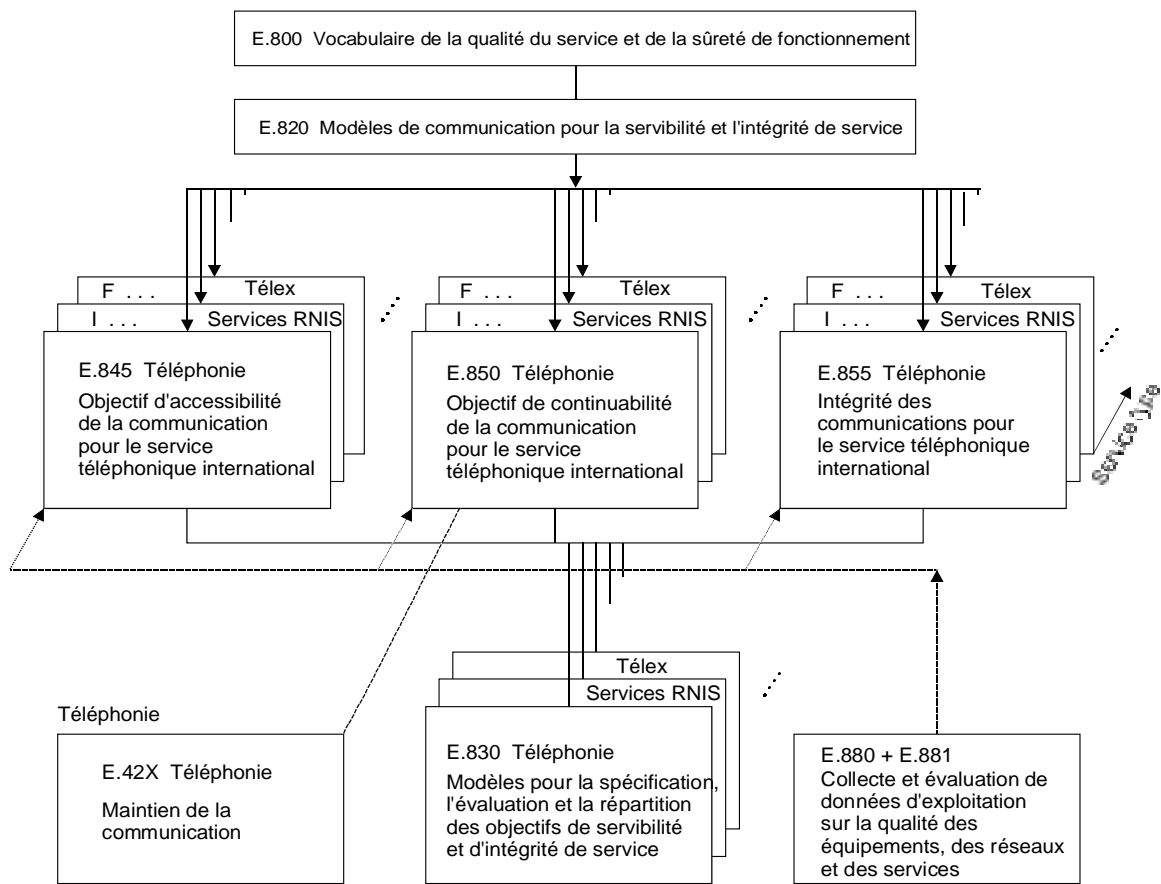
E.800 Vocabulaire de la qualité du service et de la sûreté de fonctionnement

E.820 Modèles de communication pour la servibilité et l'intégrité de service

F . . . Télex
I . . . Services RNIS
E.845 Téléphonie
Objectif d'accessibilité de la communication pour le service téléphonique international

F . . . Télex
I . . . Services RNIS
E.850 Téléphonie
Objectif de continuabilité de la communication pour le service téléphonique international

F . . . Télex
I . . . Services RNIS
E.855 Téléphonie
Intégrité des communications pour le service téléphonique international

Service Life

Téléphonie
E.42X Téléphonie
Maintien de la communication

Télex
Services RNIS
E.830 Téléphonie
Modèles pour la spécification, l'évaluation et la répartition des objectifs de servibilité et d'intégrité de service

E.880 + E.881
Collecte et évaluation de données d'exploitation sur la qualité des équipements, des réseaux et des services